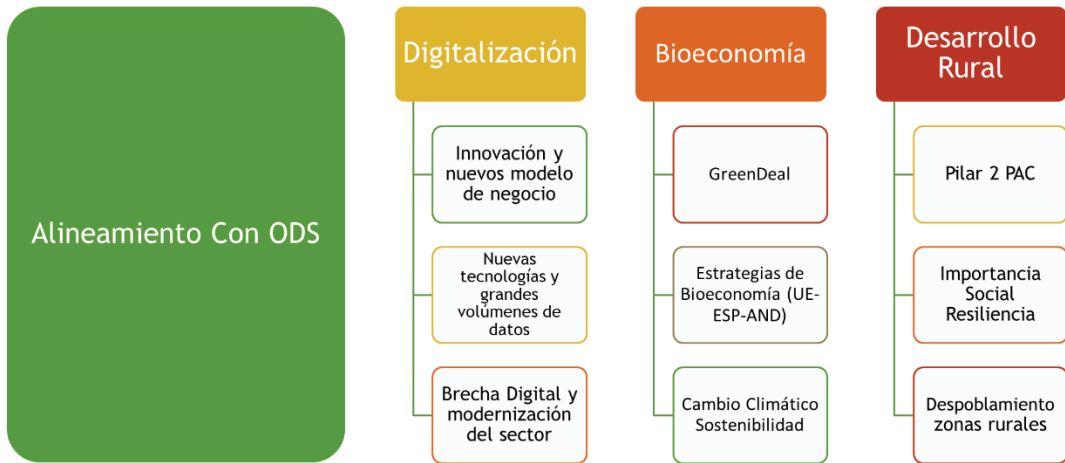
Alineamiento Con ODS

Digitalización

Innovación y nuevos modelo de negocio

Nuevas tecnologías y grandes volúmenes de datos

Brecha Digital y modernización del sector

Bioeconomía

GreenDeal

Estrategias de Bioeconomía (UE-ESP-AND)

Cambio Climático Sostenibilidad

Desarrollo Rural

Pilar 2 PAC

Importancia Social Resiliencia

Despoblamiento zonas rurales